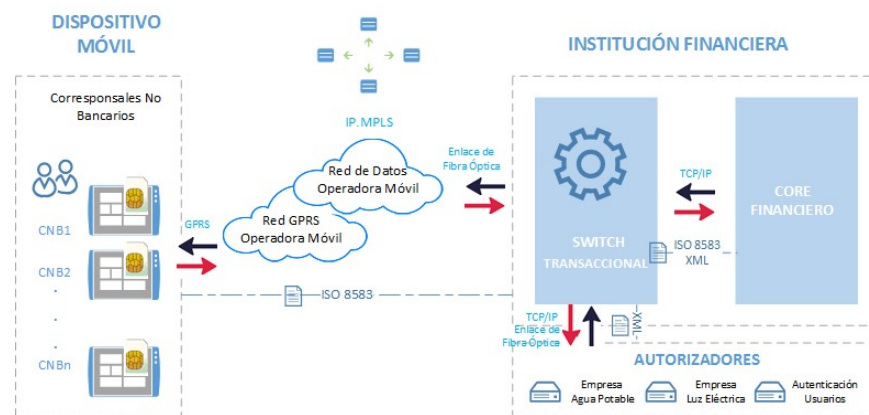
DISPOSITIVO MÓVIL

Corresponsales No Bancarios

CNB1
CNB2
.
.
.
CNBn

GPRS

IP. MPLS

Red GPRS Operadora Móvil

Red de Datos Operadora Móvil

Enlace de Fibra Óptica

ISO 8583

INSTITUCIÓN FINANCIERA

SWITCH TRANSACCIONAL

TCP/IP

CORE FINANCIERO

ISO 8583 XML

TCP/IP Enlace de Fibra Óptica

XML

AUTORIZADORES

Empresa Agua Potable

Empresa Luz Eléctrica

Autenticación Usuarios